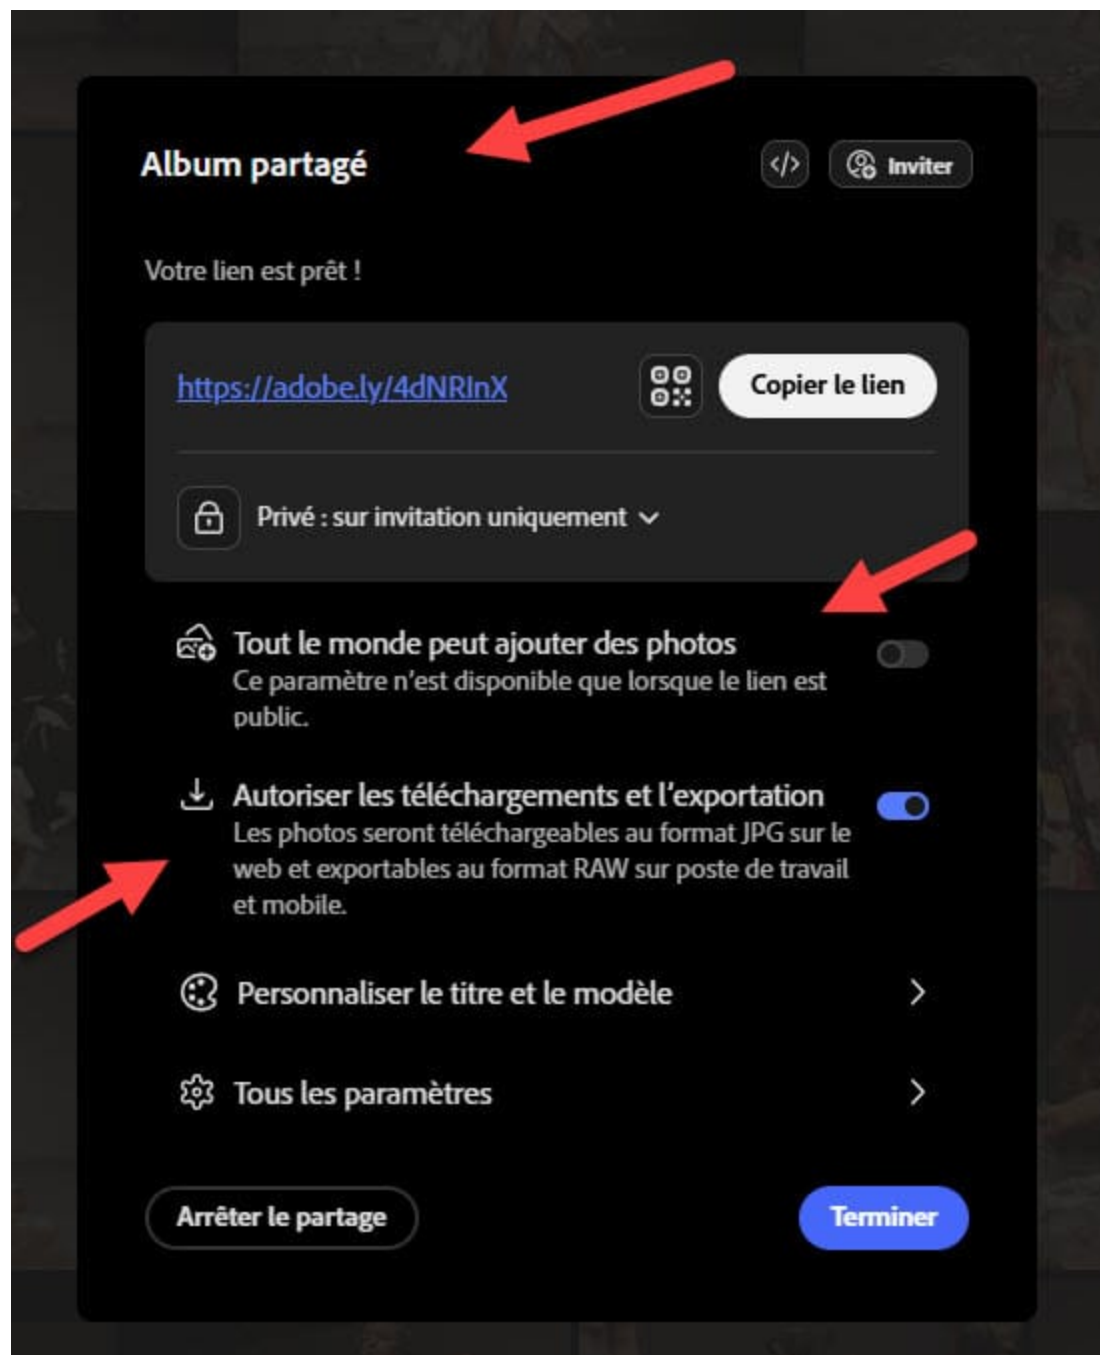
Album partagé

</> Inviter

Votre lien est prêt !

https://adobe.ly/4dNRInX

Copier le lien

Privé : sur invitation uniquement

Tout le monde peut ajouter des photos
Ce paramètre n'est disponible que lorsque le lien est public.

Autoriser les téléchargements et l'exportation
Les photos seront téléchargeables au format JPG sur le web et exportables au format RAW sur poste de travail et mobile.

Personnaliser le titre et le modèle

Tous les paramètres

Arrêter le partage

Terminer